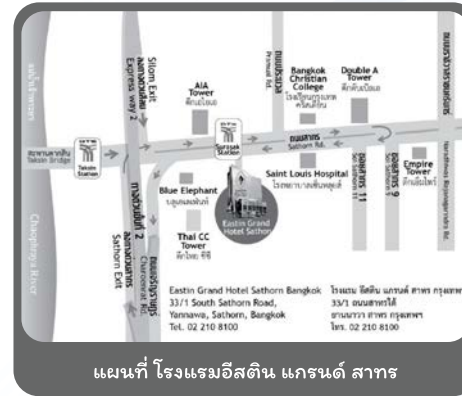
แม่น้ำเจ้าพระยา
Chaophraya River
สะพานตากสิน
Taksin Bridge
Taksin Station
Silom Exit
ทางด่วนสีลม
Express way 2
AIA Tower
ตึกเอไอเอ
Surasak Station
Bangkok Christian College
โรงเรียนกรุงเทพคริสเตียน
Double A Tower
ตึกดับเบิ้ลเอ
ถนนปั้น
Pramuan Rd.
ถนนสาทร
Sathorn Rd.
ซอยสาทร 11
Soi Sathorn 11
ซอยสาทร 9
Empire Tower
ตึกเอ็มไพร์
ถนนนราธิวาสราชนครินทร์
Narathiwas Ratchanakarin Rd.
Saint Louis Hospital
โรงพยาบาลเซ็นหลุยส์
Blue Elephant
บลูเอเลเฟ่นท์
Eastin Grand Hotel Sathorn
Thai CC Tower
ตึกไทย ซีซี
ทางด่วนขั้นที่ 2
ถนนเจริญราษฎร์
Charoenrat Rd.
ทางออกสาทร
Sathorn Exit
Eastin Grand Hotel Sathorn Bangkok
33/1 South Sathorn Road,
Yannawa, Sathorn, Bangkok
Tel. 02 210 8100
โรงแรม อีสติน แกรนด์ สาทร กรุงเทพฯ
33/1 ถนนสาทรใต้
ยานนาวา สาทร กรุงเทพฯ
โทร. 02 210 8100
แผนที่ โรงแรมอีสติน แกรนด์ สาทร